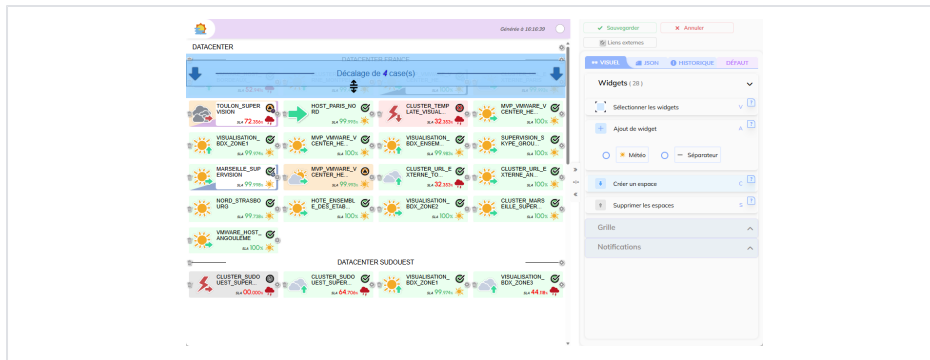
Généré à 16:16:39

DATACENTER

DATACENTER FRANCE

Décalage de 4 case(s)

TOULON_SUPERVISION
SLA 72.35%

HOST_PARIS_NORD
SLA 99.99%

CLUSTER_TEMPLATE_VISUAL...
SLA 32.35%

MVP_VMWARE_VCENTER_HE...
SLA 100%

VISUALISATION_BDX_ZONE1
SLA 99.99%

MVP_VMWARE_VCENTER_HE...
SLA 100%

VISUALISATION_BDX_ENSEM...
SLA 99.98%

SUPERVISION_SKYPE_GROU...
SLA 100%

MARSEILLE_SUPERVISION
SLA 99.99%

MVP_VMWARE_VCENTER_HE...
SLA 99.99%

CLUSTER_URL_EXTERNE_TO...
SLA 32.35%

CLUSTER_URL_EXTERNE_AN...
SLA 100%

NORD_STRASBOURG
SLA 99.73%

HOTE_ENSEMBLE_DES_ETAB...
SLA 100%

VISUALISATION_BDX_ZONE2
SLA 100%

CLUSTER_MARSEILLE_SUPER...
SLA 100%

VMWARE_HOST_ANGOULEME
SLA 100%

DATACENTER SUDOUEST

CLUSTER_SUDOUEST_SUPER...
SLA 00.00%

CLUSTER_SUDOUEST_SUPER...
SLA 64.70%

VISUALISATION_BDX_ZONE1
SLA 99.99%

VISUALISATION_BDX_ZONE3
SLA 44.18%

Sauvegarder
Annuler
Liens externes

VISUEL
JSON
HISTORIQUE
DÉFAUT

Widgets ( 28 )

Sélectionner les widgets V ?

Ajout de widget A ?

Météo
Séparateur

Créer un espace C ?

Supprimer les espaces S ?

Grille

Notifications